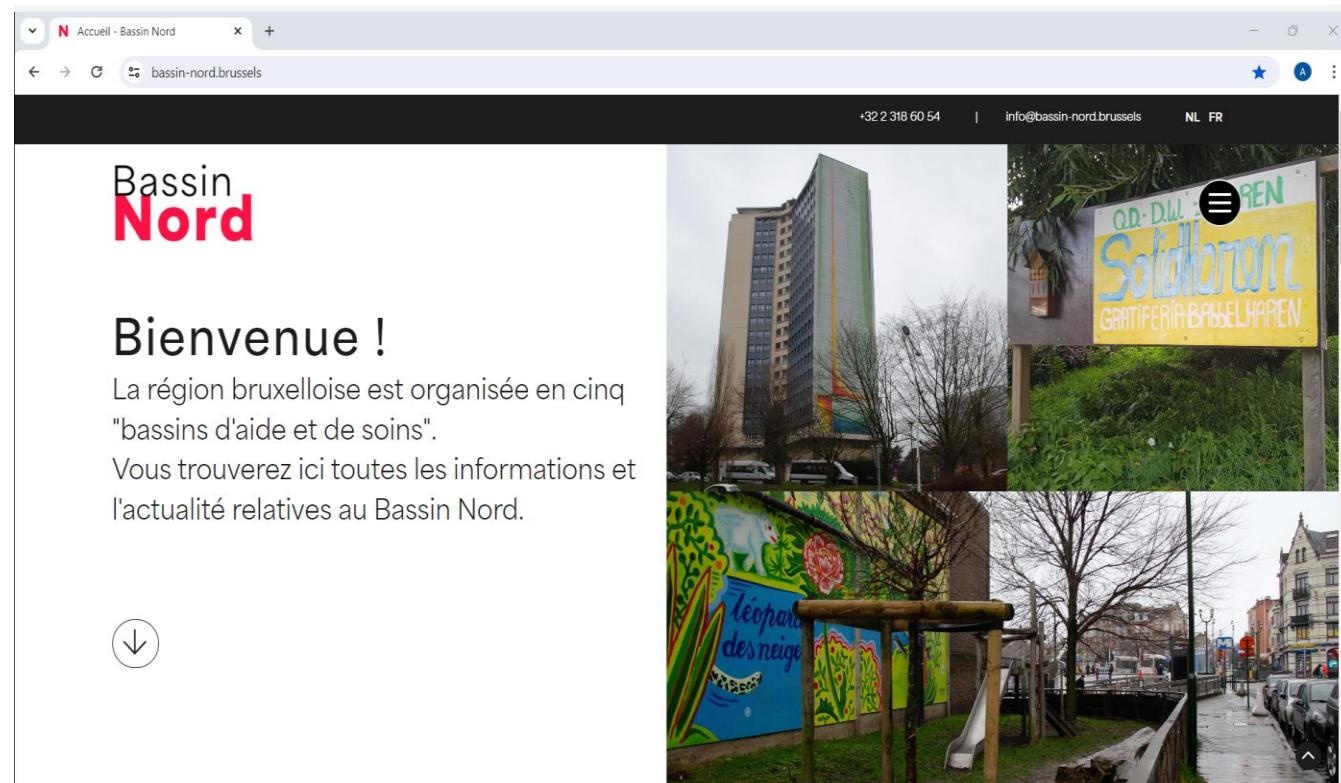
Accueil - Bassin Nord
bassin-nord.brussels

+32 2 318 60 54 | info@bassin-nord.brussels NL FR

Bassin
Nord

Bienvenue !

La région bruxelloise est organisée en cinq "bassins d'aide et de soins".
Vous trouverez ici toutes les informations et l'actualité relatives au Bassin Nord.

O.D.-D.W. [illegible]REN
Solidaron
GRATIFERIA-BAELHAREN

Léopard des neige